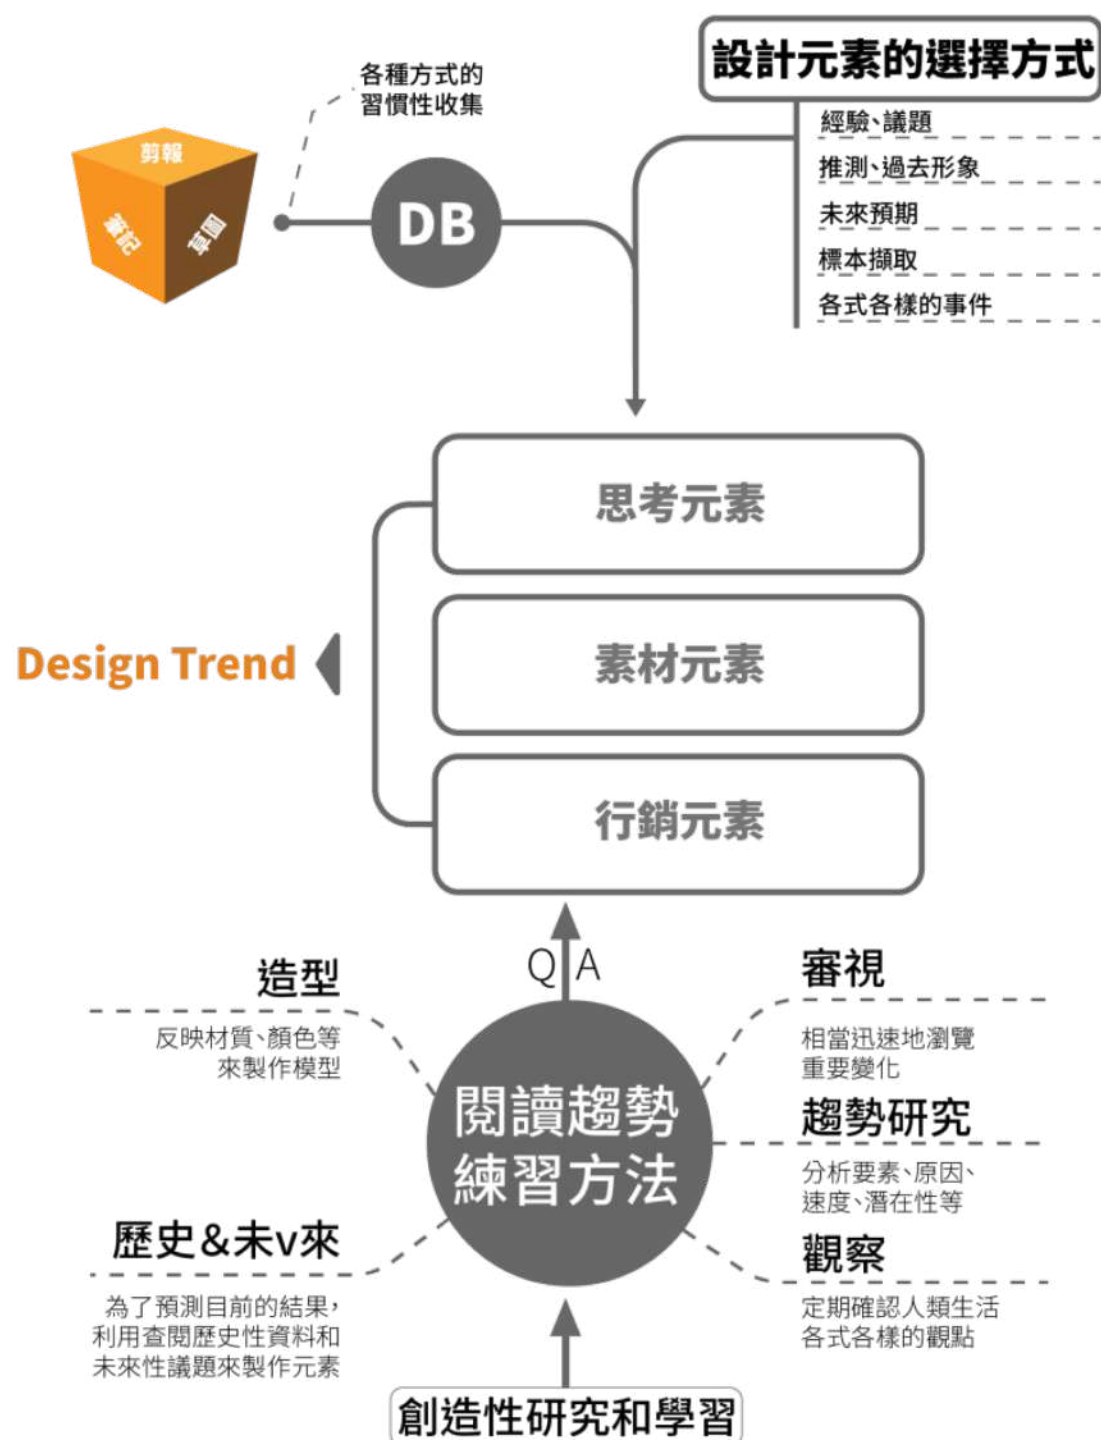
各種方式的
習慣性收集

剪報
筆記
寫圖

DB

設計元素的選擇方式

經驗、議題
推測、過去形象
未來預期
標本擷取
各式各樣的事件

思考元素

素材元素

行銷元素

Design Trend

Q A

造型
反映材質、顏色等
來製作模型

審視
相當迅速地瀏覽
重要變化

閱讀趨勢
練習方法

趨勢研究
分析要素、原因、
速度、潛在性等

歷史&未v來
為了預測目前的結果，
利用查閱歷史性資料和
未來性議題來製作元素

觀察
定期確認人類生活
各式各樣的觀點

創造性研究和學習